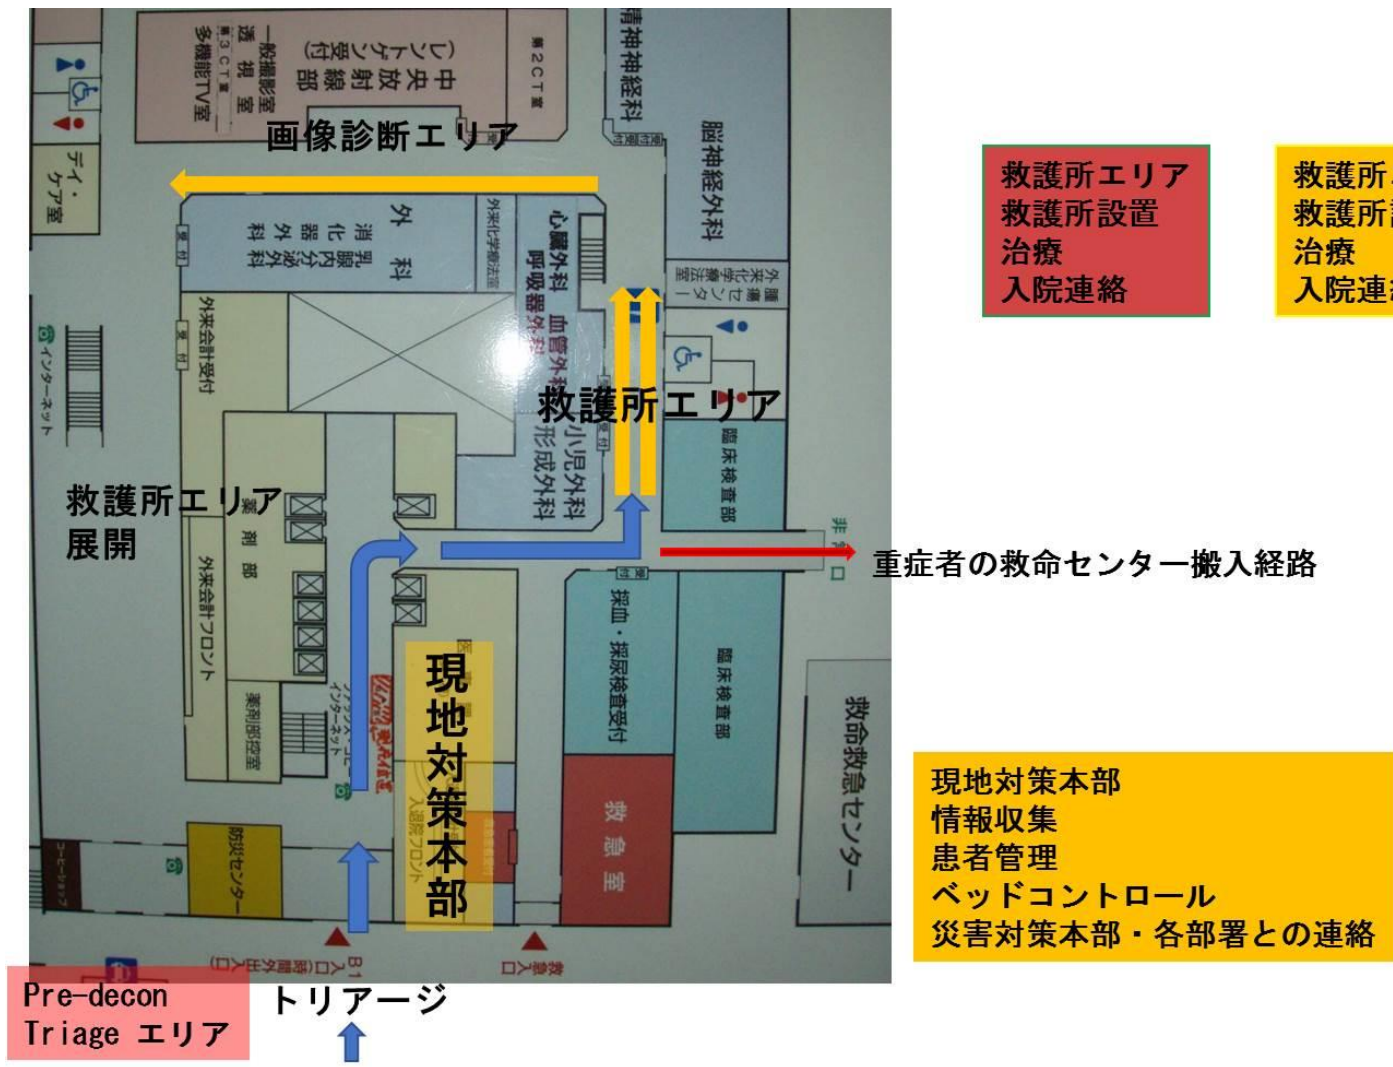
中央放射線部
（レントゲン受付）
一般撮影室
透視室
第3CT室
多機能TV室
第2CT室
精神神経科
脳神経外科
画像診断エリア
デイ・ケア室
外科
消化器外科
乳腺内分泌外科
外来化学療法室
心臓外科
呼吸器外科
血管外科
外来化学療法センター
外来会計受付
インターネット
救護所エリア
小児外科
形成外科
臨床検査部
救護所エリア
展開
薬剤部
外来会計フロント
薬剤部控室
インターネット
現地対策本部
入退院フロント
採血・採尿検査受付
臨床検査部
救急室
救命救急センター
防災センター
コーヒーショップ
B1入口
救急入口
非常口
重症者の救命センター搬入経路
救護所エリア
救護所設置
治療
入院連絡
救護所
救護所
治療
入院連
現地対策本部
情報収集
患者管理
ベッドコントロール
災害対策本部・各部署との連絡
Pre-decon
Triage エリア
トリアージ